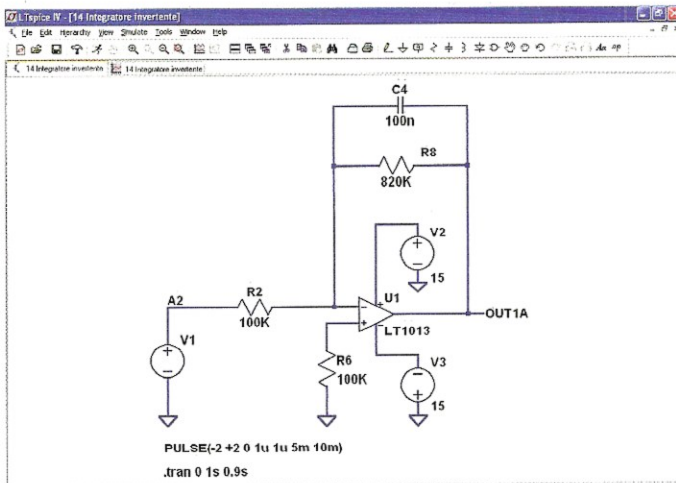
LTspice IV - [14 Integratore invertente]

File Edit Hierarchy View Simulate Tools Window Help

14 Integratore invertente
14 Integratore invertente

C4
100n
R8
820K
V2
15
A2
R2
100K
U1
OUT1A
LT1013
V1
R6
100K
V3
15

PULSE(-2 +2 0 1u 1u 5m 10m)
.tran 0 1s 0.9s